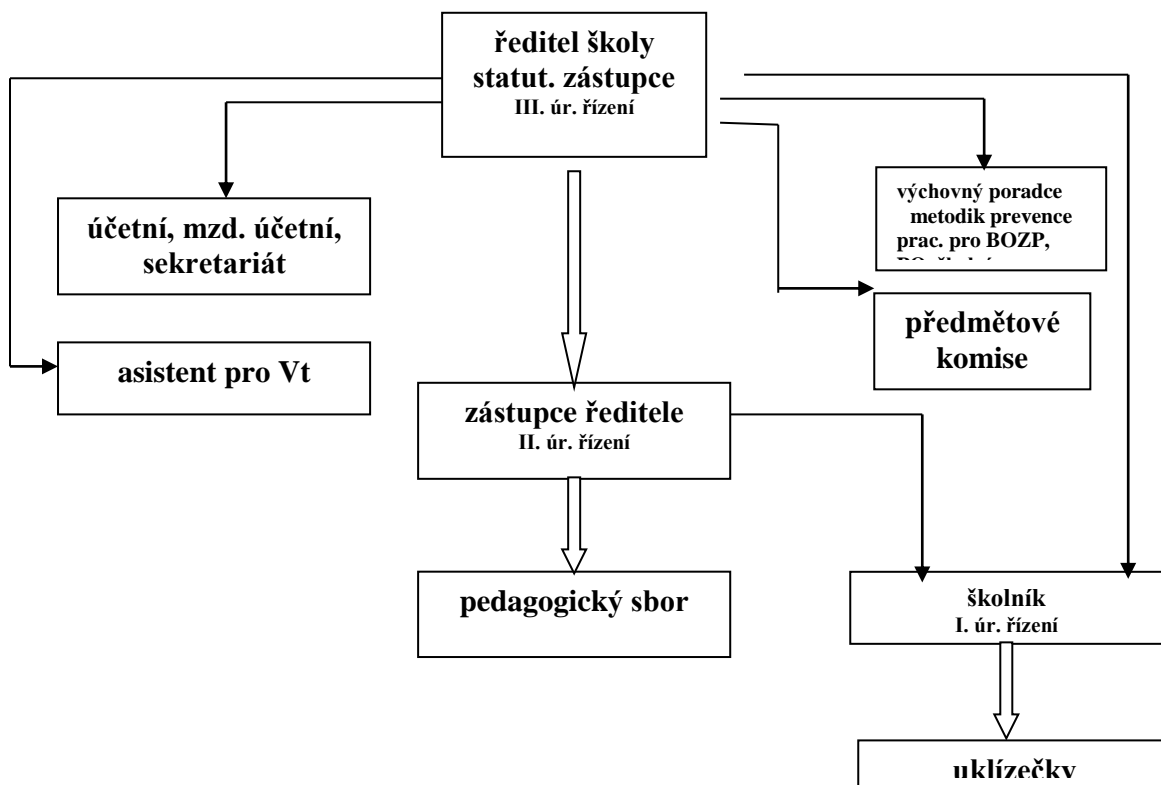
ředitel školy
statut. zástupce
III. úr. řízení

účetní, mzd. účetní, sekretariát

výchovný poradce
metodik prevence
prac. pro BOZP,
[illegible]

předmětové komise

asistent pro Vt

zástupce ředitele
II. úr. řízení

pedagogický sbor

školník
I. úr. řízení

uklízečky